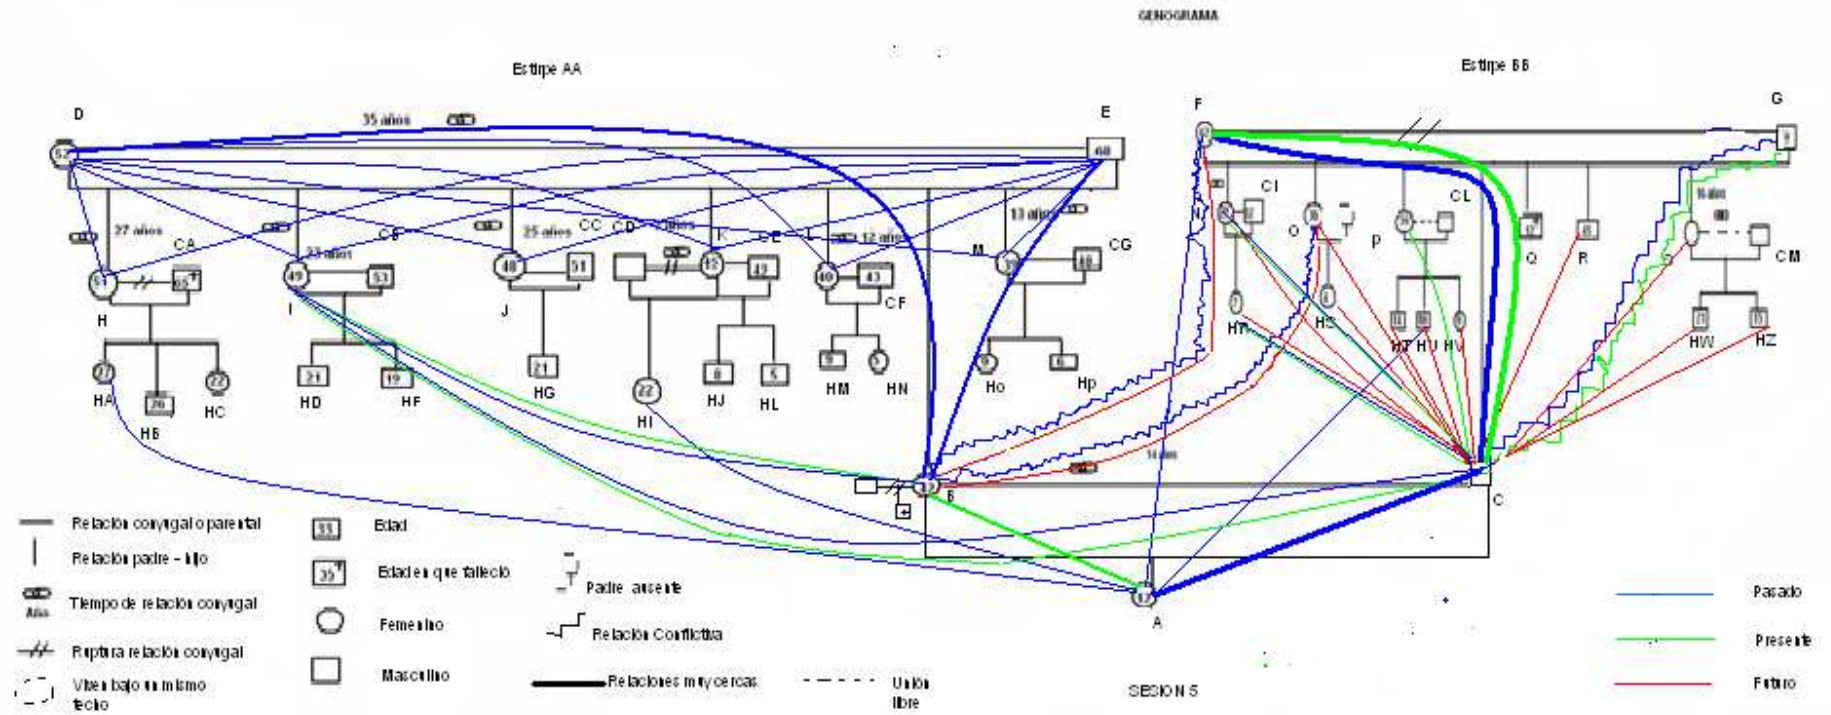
GENOGRAMA

Estirpe AA

Estirpe BB

D
35 años
E
68
F
G
67
27 años
CA
33 años
CB
25 años
CC
CD
CE
12 años
CF
13 años
CG
51
65
49
53
48
51
12
42
40
43
11
48
H
I
J
K
L
M
27
26
22
21
19
21
22
8
5
9
5
9
6
HA
HB
HC
HD
HF
HG
HI
HJ
HL
HM
HN
Ho
Hp
CI
CL
N
O
P
Q
R
HT
HS
HZ
HU
HV
HW
HZ
CM
14 años
B
C
12
67
A

Relación conyugal o parental
Relación padre – hijo
Años
Tiempo de relación conyugal
Ruptura relación conyugal
Viven bajo un mismo techo
53
Edad
35
Edad en que falleció
Femenino
Masculino
Padre ausente
Relación Conflictiva
Relaciones muy cercas
Unión libre
Pasado
Presente
Futuro

SESION 5